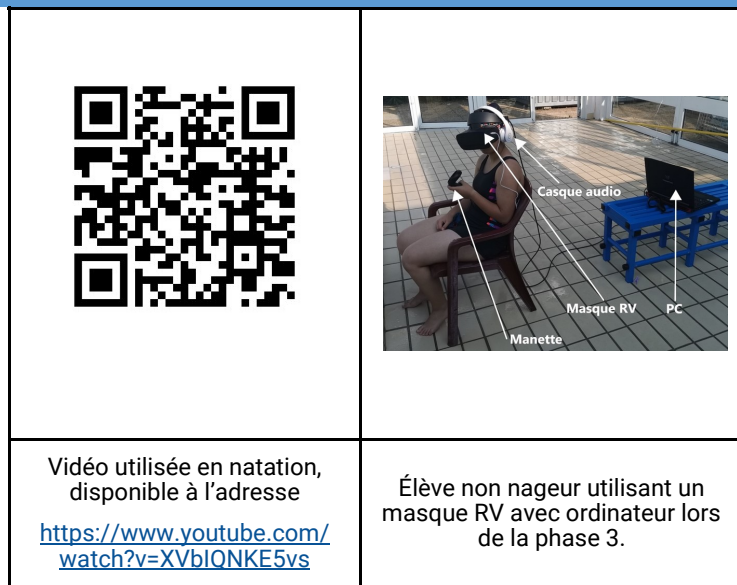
| | |
|---|---|
| | Casque audio<br>Masque RV<br>PC<br>Manette |
| Vidéo utilisée en natation, disponible à l'adresse<br><br>https://www.youtube.com/watch?v=XVbIQNKE5vs | Élève non nageur utilisant un masque RV avec ordinateur lors de la phase 3. |